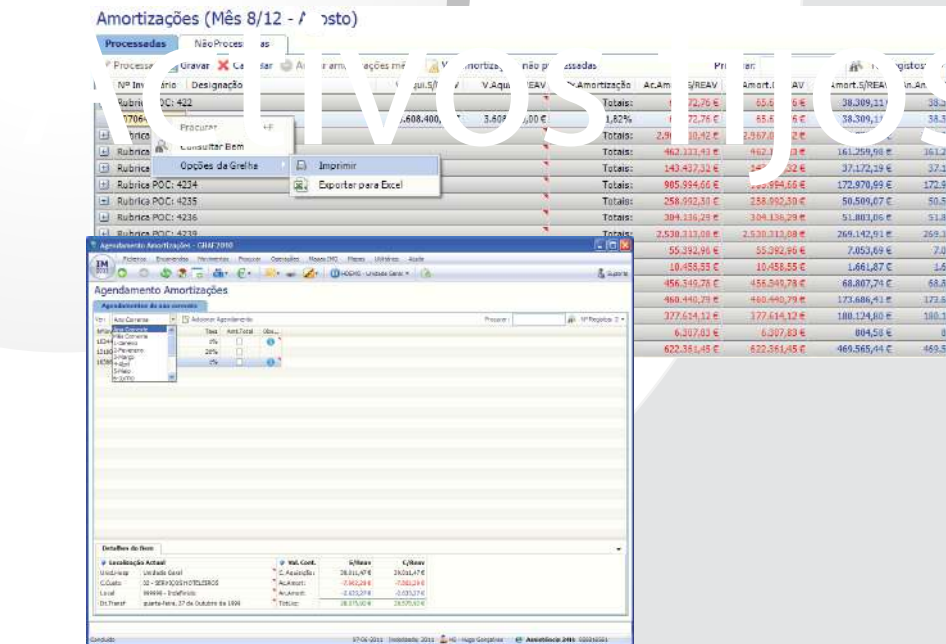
Amortizações (Mês 8/12 - A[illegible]osto)

Processadas | Não Processadas

Processar | Gravar | Cancelar | A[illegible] amortizações | V.Amortizações não processadas

Ativos Fixos

Nº Inventário | Designação | V.Aqui.S/REAV | V.Aquis.REAV | % Amortização | Ac.Amort.S/REAV | Amort.C/REAV | Amort.S/REAV | Ac.An

Rubrica POC: 422 | Totais: | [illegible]72,76 € | 65.6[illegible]6 € | 38.309,11 €
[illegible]706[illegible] | 5.608.400,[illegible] | 3.60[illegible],00 € | 1,82% | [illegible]72,76 € | 65.6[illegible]6 € | 38.309,1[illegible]

Procurar
Consultar Bem
Opções da Grelha
Imprimir
Exportar para Excel

| Rubrica | Totais: | 2.9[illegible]0,42 € | 2.967,0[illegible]2 € | |
| Rubrica | Totais: | 462.333,33 € | 462.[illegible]3 € | 161.259,98 € |
| Rubrica | Totais: | 143.437,32 € | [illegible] € | 37.172,19 € |
| Rubrica POC: 4234 | Totais: | 905.994,66 € | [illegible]994,66 € | 172.970,99 € |
| Rubrica POC: 4235 | Totais: | 258.992,30 € | 258.992,30 € | 50.509,07 € |
| Rubrica POC: 4236 | Totais: | 304.136,29 € | 304.136,29 € | 51.803,06 € |
| Rubrica POC: 4239 | Totais: | 2.530.313,08 € | 2.530.313,08 € | 269.142,91 € |
| | | 55.392,96 € | 55.392,96 € | 7.053,69 € |
| | | 10.456,55 € | 10.456,55 € | 1.661,87 € |
| | | 456.349,78 € | 456.349,78 € | 68.807,74 € |
| | | 460.440,79 € | 460.440,79 € | 173.686,43 € |
| | | 377.614,12 € | 377.614,12 € | 180.124,80 € |
| | | 6.307,83 € | 6.307,83 € | 804,58 € |
| | | 622.361,45 € | 622.361,45 € | 469.565,44 € |

Agendamento Amortizações - GIAF2010
Ficheiros | Encerramentos | Movimentos | Procurar | Operações | Mapas | Utilitários | Ajuda
HOEMG - Unidade Geral
Agendamento Amortizações
Agendamentos de ano corrente
Ver: Ano Corrente | Adicionar Agendamento | Procurar: | Nº Registos: 3
Ano Corrente
Mês Corrente
1-Janeiro
2-Fevereiro
3-Março
4-Abril
5-Maio
6-Junho
Nº Inv | Taxa | Amt.Total | Obs.
| 0% |
| 20% |
| 0% |

Detalhes do Bem
Localização Actual
Unid.Hosp: Unidade Geral
C.Custo: 02 - SERVIÇOS HOTELEIROS
Local: 999999 - Indefinido
Dt.Transf: quarta-feira, 27 de Outubro de 1999
Val. Cont. | C/Reav | S/Reav
C.Aquisição: 39.311,47 € | 39.311,47 €
Ac.Amort: -7.983,29 € | -7.983,29 €
Ac.Amort: -2.655,37 € | -2.655,37 €
Total: 28.575,00 € | 28.575,00 €

Concluído | 07-06-2011 | Instalado: 2011 | HS - Hugo Gonçalves | Assistência 24h: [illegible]